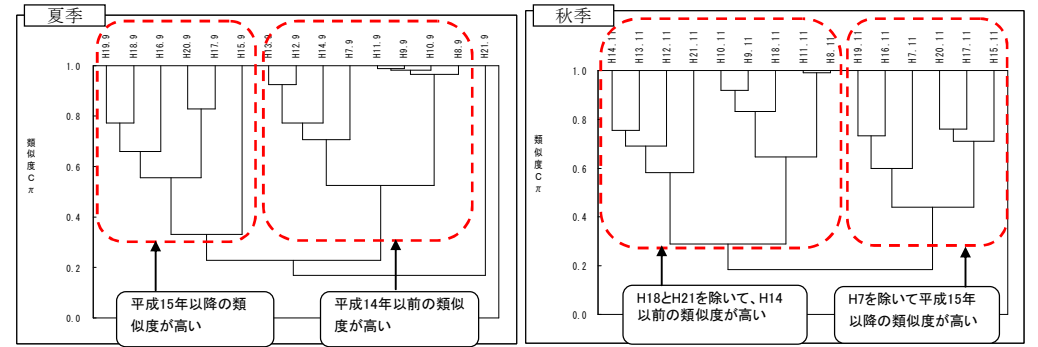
夏季

H19.9 H18.9 H16.9 H20.9 H17.9 H15.9 H13.9 H12.9 H14.9 H7.9 H11.9 H9.9 H10.9 H8.9 H21.9

1.0
0.8
0.6
0.4
0.2
0.0

類似度Cπ

平成15年以降の類似度が高い

平成14年以前の類似度が高い

秋季

H14.11 H13.11 H12.11 H21.11 H10.11 H9.11 H18.11 H11.11 H8.11 H19.11 H16.11 H7.11 H20.11 H17.11 H15.11

1.0
0.8
0.6
0.4
0.2
0.0

類似度Cπ

H18とH21を除いて、H14以前の類似度が高い

H7を除いて平成15年以降の類似度が高い